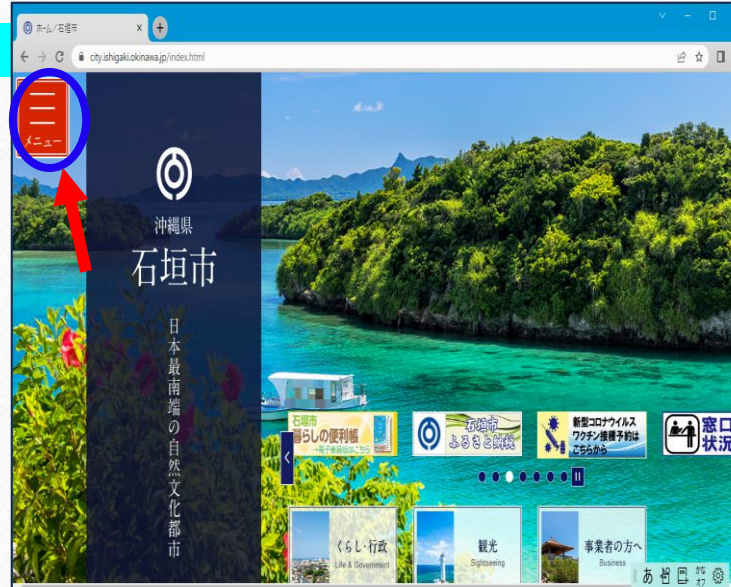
ホーム／石垣市

city.ishigaki.okinawa.jp/index.html

メニュー

沖縄県
石垣市

日本最南端の自然文化都市

石垣市 暮らしの便利帳 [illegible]

石垣市 ふるさと納税

新型コロナウイルス ワクチン接種予約は こちらから

窓口 状況

くらし・行政 Life & Government

観光 Sightseeing

事業者の方へ Business

あ